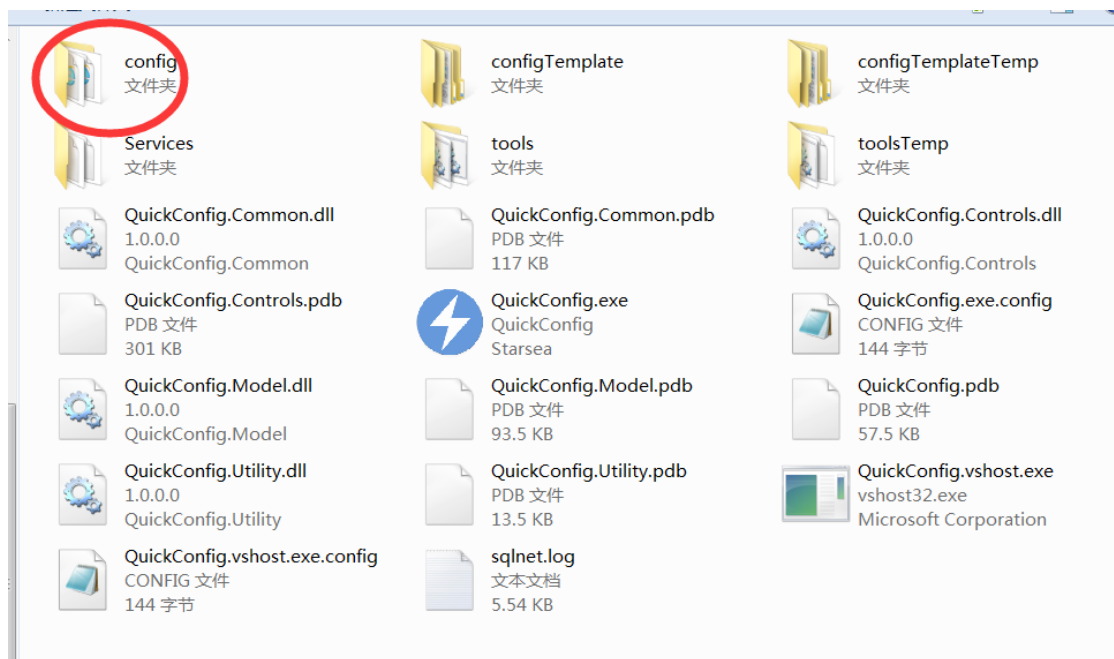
config
文件夹

configTemplate
文件夹

configTemplateTemp
文件夹

Services
文件夹

tools
文件夹

toolsTemp
文件夹

QuickConfig.Common.dll
1.0.0.0
QuickConfig.Common

QuickConfig.Common.pdb
PDB 文件
117 KB

QuickConfig.Controls.dll
1.0.0.0
QuickConfig.Controls

QuickConfig.Controls.pdb
PDB 文件
301 KB

QuickConfig.exe
QuickConfig
Starsea

QuickConfig.exe.config
CONFIG 文件
144 字节

QuickConfig.Model.dll
1.0.0.0
QuickConfig.Model

QuickConfig.Model.pdb
PDB 文件
93.5 KB

QuickConfig.pdb
PDB 文件
57.5 KB

QuickConfig.Utility.dll
1.0.0.0
QuickConfig.Utility

QuickConfig.Utility.pdb
PDB 文件
13.5 KB

QuickConfig.vshost.exe
vshost32.exe
Microsoft Corporation

QuickConfig.vshost.exe.config
CONFIG 文件
144 字节

sqlnet.log
文本文档
5.54 KB